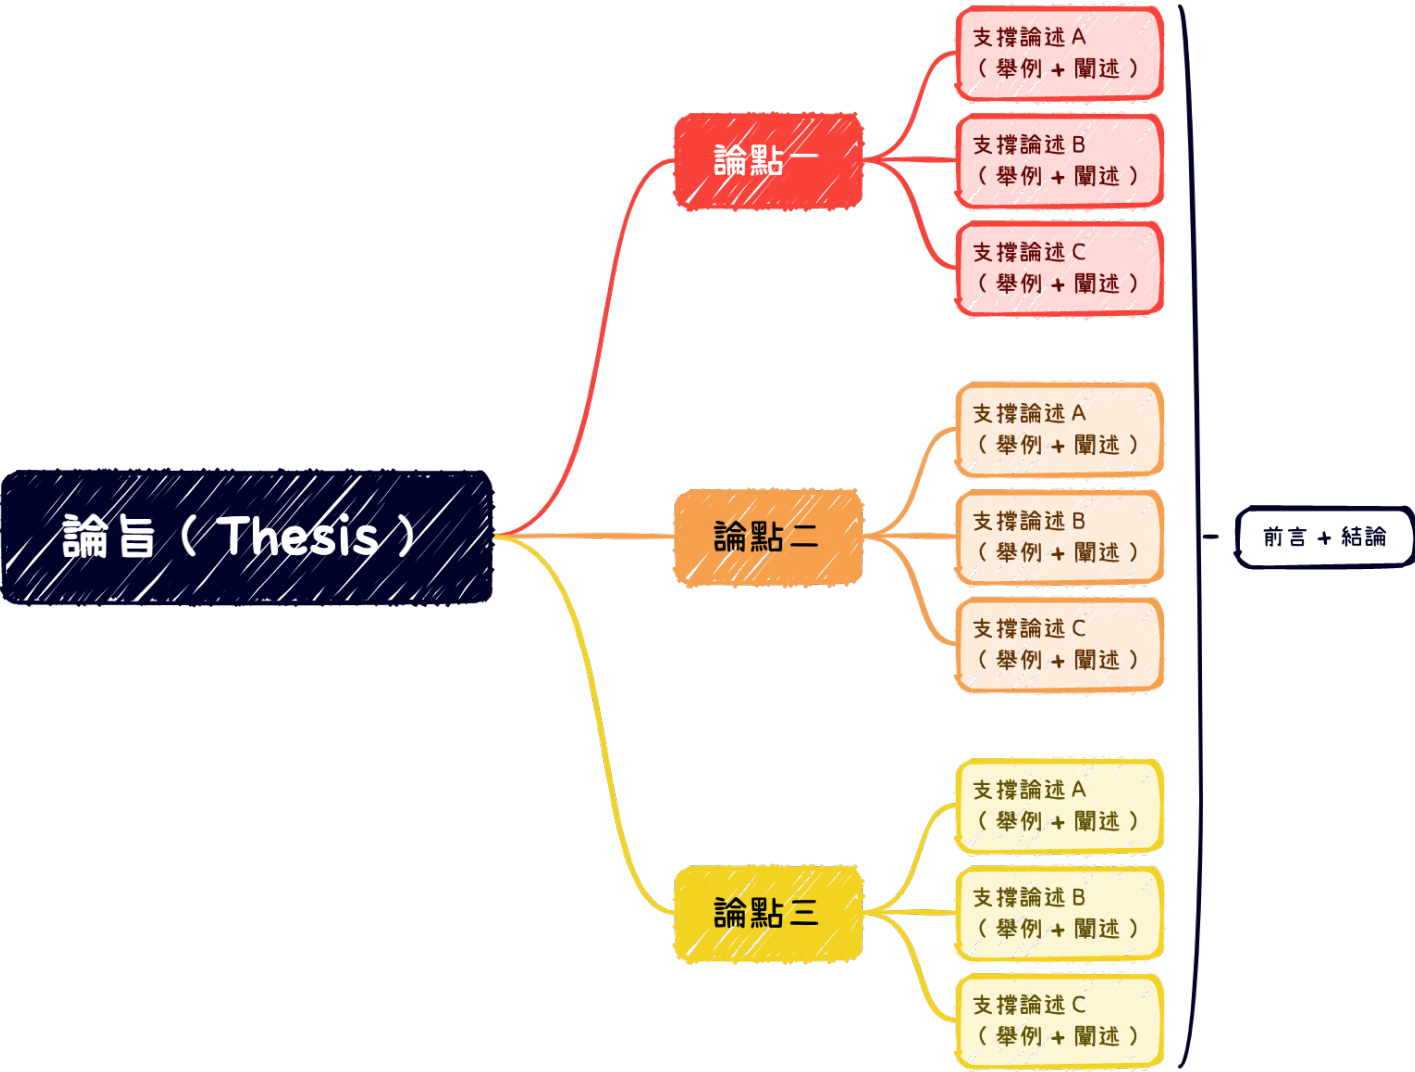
論旨（Thesis）

論點一

支撐論述 A
（舉例 + 闡述）

支撐論述 B
（舉例 + 闡述）

支撐論述 C
（舉例 + 闡述）

論點二

支撐論述 A
（舉例 + 闡述）

支撐論述 B
（舉例 + 闡述）

支撐論述 C
（舉例 + 闡述）

論點三

支撐論述 A
（舉例 + 闡述）

支撐論述 B
（舉例 + 闡述）

支撐論述 C
（舉例 + 闡述）

前言 + 結論